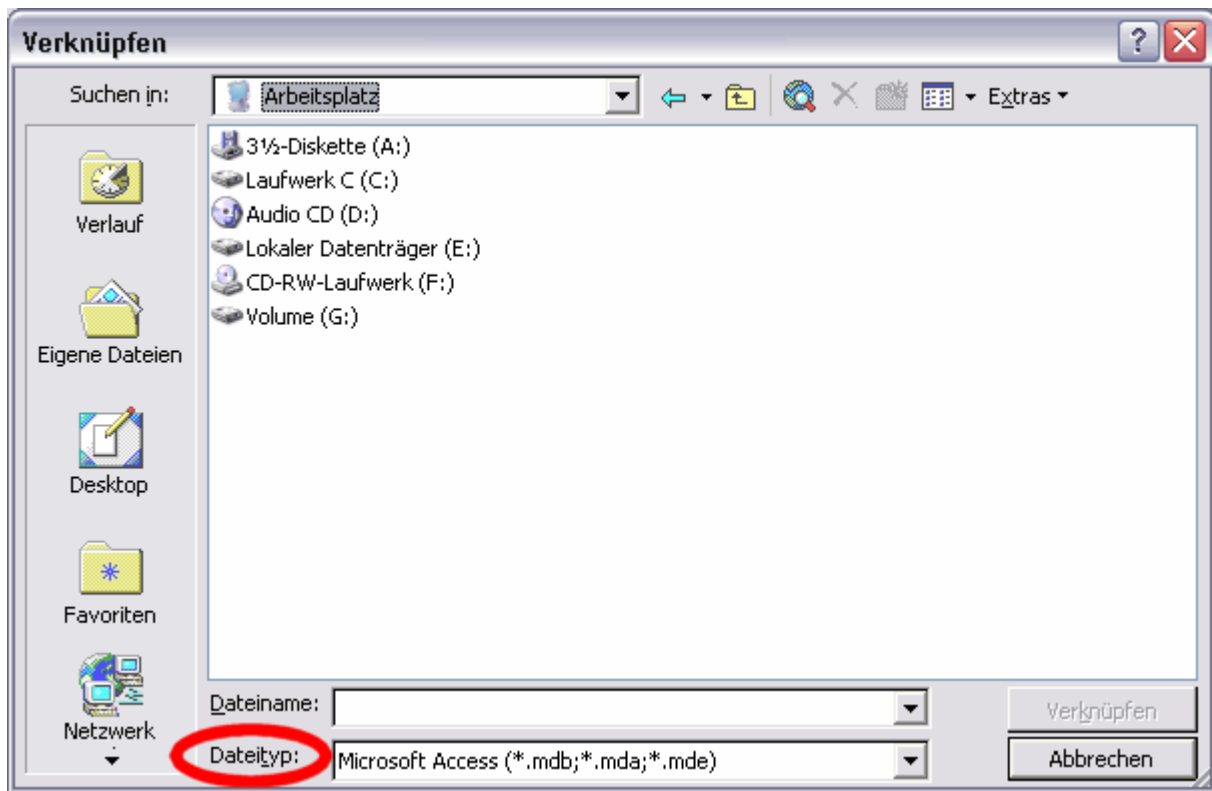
Verknüpfen

Suchen in: Arbeitsplatz

Extras

Verlauf

Eigene Dateien

Desktop

Favoriten

Netzwerk

3½-Diskette (A:)
Laufwerk C (C:)
Audio CD (D:)
Lokaler Datenträger (E:)
CD-RW-Laufwerk (F:)
Volume (G:)

Dateiname:

Dateityp: Microsoft Access (*.mdb;*.mda;*.mde)

Verknüpfen

Abbrechen